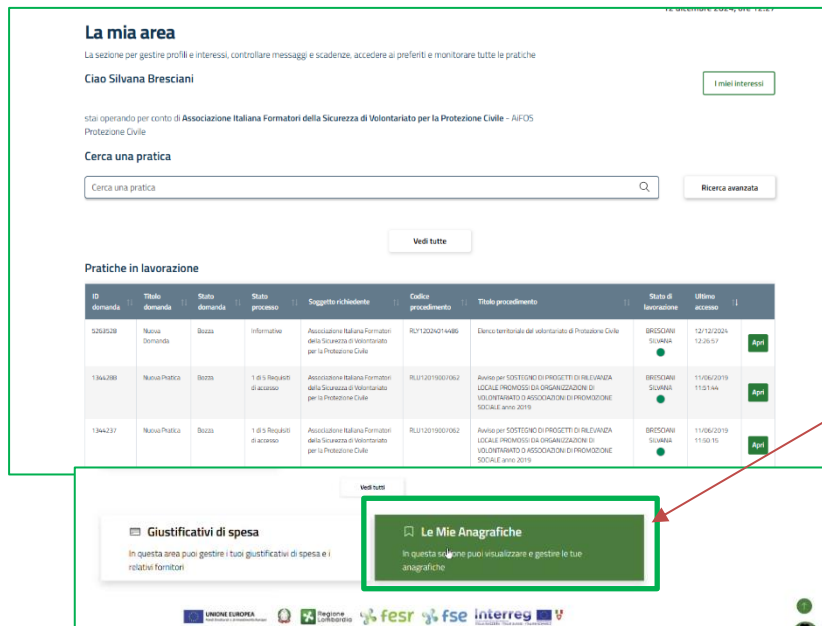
12 dicembre 2024, ore 12:27

La mia area

La sezione per gestire profili e interessi, controllare messaggi e scadenze, accedere ai preferiti e monitorare tutte le pratiche

Ciao Silvana Bresciani

I miei interessi

stai operando per conto di Associazione Italiana Formatori della Sicurezza di Volontariato per la Protezione Civile - AIFOS Protezione Civile

Cerca una pratica

Cerca una pratica

Ricerca avanzata

Vedi tutte

Pratiche in lavorazione

| ID domanda | Titolo domanda | Stato domanda | Stato processo | Soggetto richiedente | Codice procedimento | Titolo procedimento | Stato di lavorazione | Ultimo accesso | |
|---|---|---|---|---|---|---|---|---|---|
| 5263528 | Nuova Domanda | Bozza | Informativa | Associazione Italiana Formatori della Sicurezza di Volontariato per la Protezione Civile | RLY12024014486 | Elenco territoriale del volontariato di Protezione Civile | BRESCIANI SILVANA | 12/12/2024 12:26:57 | Apri |
| 1344288 | Nuova Pratica | Bozza | 1 di 5 Requisiti di accesso | Associazione Italiana Formatori della Sicurezza di Volontariato per la Protezione Civile | RLU12019007062 | Avviso per SOSTEGNO DI PROGETTI DI RILEVANZA LOCALE PROMOSSI DA ORGANIZZAZIONI DI VOLONTARIATO O ASSOCIAZIONI DI PROMOZIONE SOCIALE anno 2019 | BRESCIANI SILVANA | 11/06/2019 11:51:44 | Apri |
| 1344237 | Nuova Pratica | Bozza | 1 di 5 Requisiti di accesso | Associazione Italiana Formatori della Sicurezza di Volontariato per la Protezione Civile | RLU12019007062 | Avviso per SOSTEGNO DI PROGETTI DI RILEVANZA LOCALE PROMOSSI DA ORGANIZZAZIONI DI VOLONTARIATO O ASSOCIAZIONI DI PROMOZIONE SOCIALE anno 2019 | BRESCIANI SILVANA | 11/06/2019 11:50:15 | Apri |

Vedi tutti

Giustificativi di spesa

In questa area puoi gestire i tuoi giustificativi di spesa e i relativi fornitori

Le Mie Anagrafiche

In questa sezione puoi visualizzare e gestire le tue anagrafiche

UNIONE EUROPEA Regione Lombardia fesr fse interreg